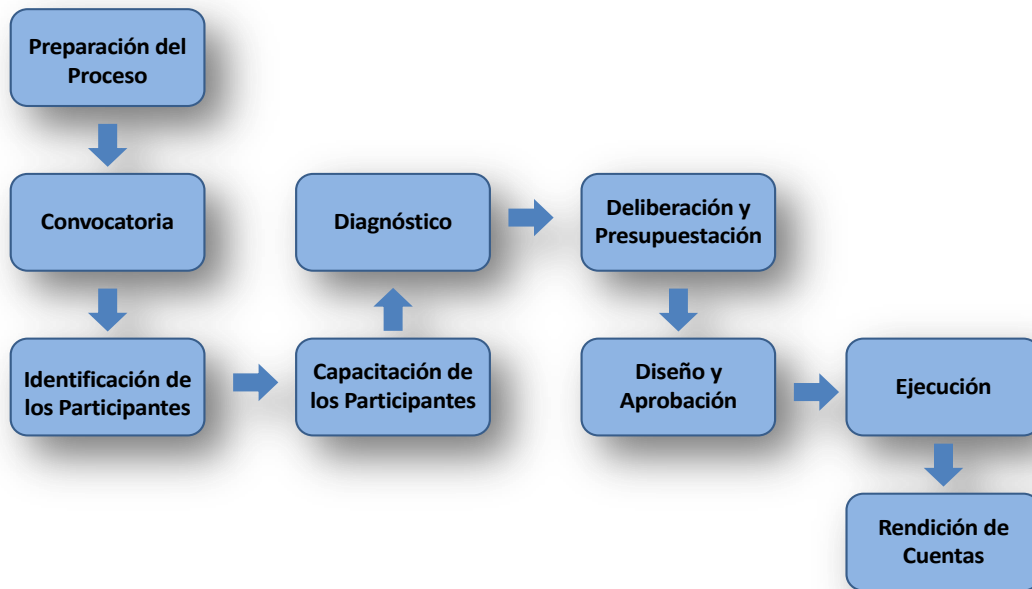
Preparación del Proceso

Convocatoria

Identificación de los Participantes

Capacitación de los Participantes

Diagnóstico

Deliberación y Presupuestación

Diseño y Aprobación

Ejecución

Rendición de Cuentas